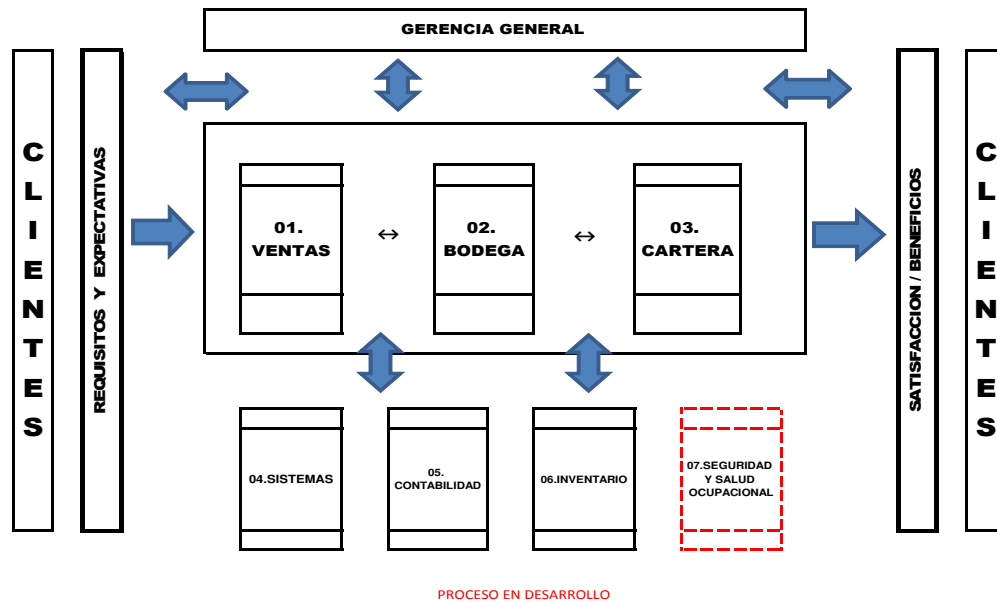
GERENCIA GENERAL

CLIENTES

REQUISITOS Y EXPECTATIVAS

01. VENTAS

↔

02. BODEGA

↔

03. CARTERA

SATISFACCION / BENEFICIOS

CLIENTES

04.SISTEMAS

05. CONTABILIDAD

06.INVENTARIO

07.SEGURIDAD Y SALUD OCUPACIONAL

PROCESO EN DESARROLLO